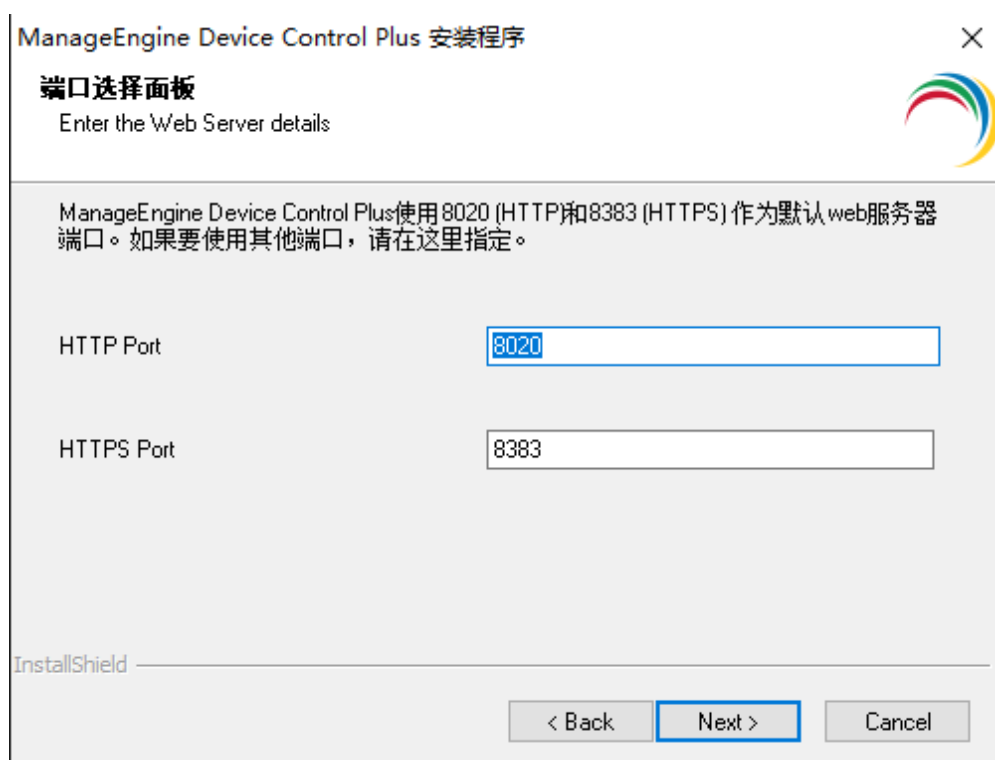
ManageEngine Device Control Plus 安装程序

×

端口选择面板

Enter the Web Server details

ManageEngine Device Control Plus使用8020 (HTTP)和8383 (HTTPS) 作为默认web服务器端口。如果要使用其他端口，请在这里指定。

HTTP Port

8020

HTTPS Port

8383

InstallShield

< Back

Next >

Cancel